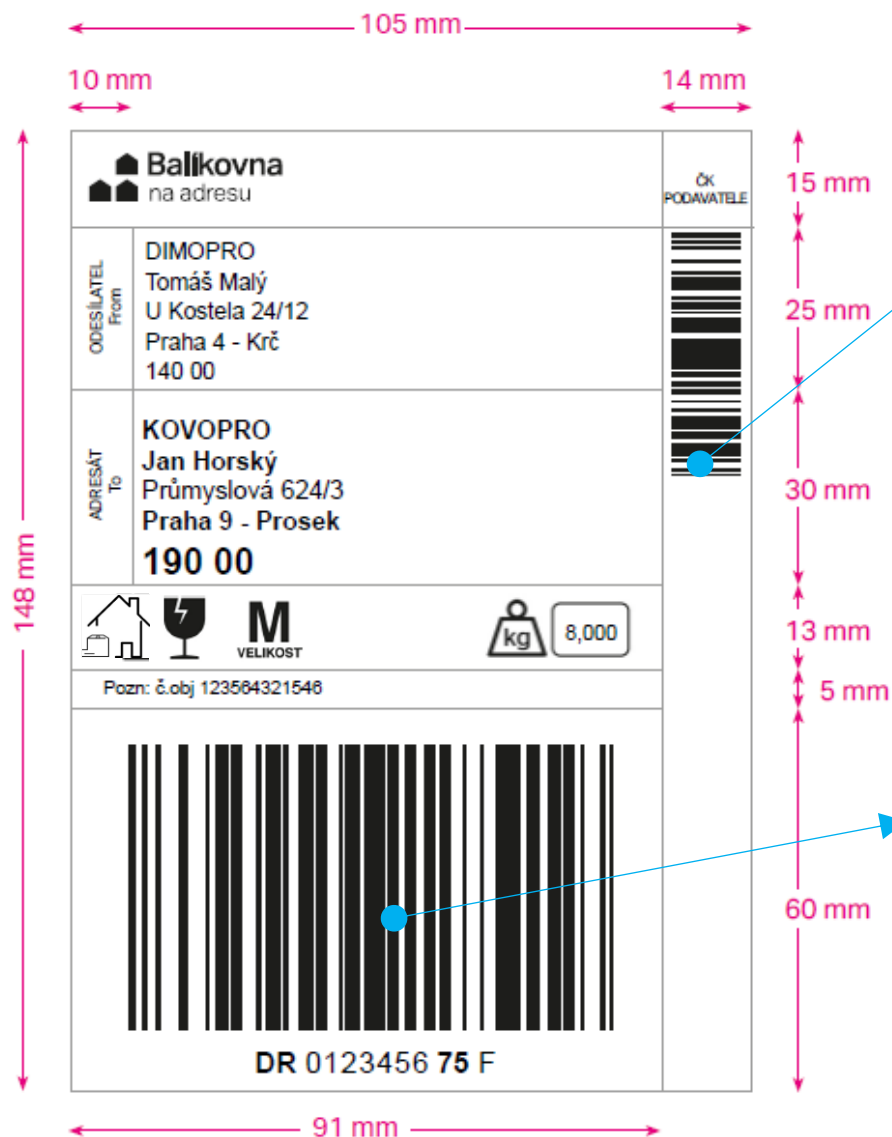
105 mm

10 mm

14 mm

Balíkovna
na adresu

ČK PODAVATELE

15 mm

ODESÍLATEL From

DIMOPRO
Tomáš Malý
U Kostela 24/12
Praha 4 - Krč
140 00

25 mm

ADRESÁT To

**KOVOPRO**
**Jan Horský**
Průmyslová 624/3
**Praha 9 - Prosek**
**190 00**

30 mm

148 mm

M
VELIKOST

kg

8,000

13 mm

Pozn: č.obj 123564321546

5 mm

60 mm

**DR** 0123456 **75** F

91 mm